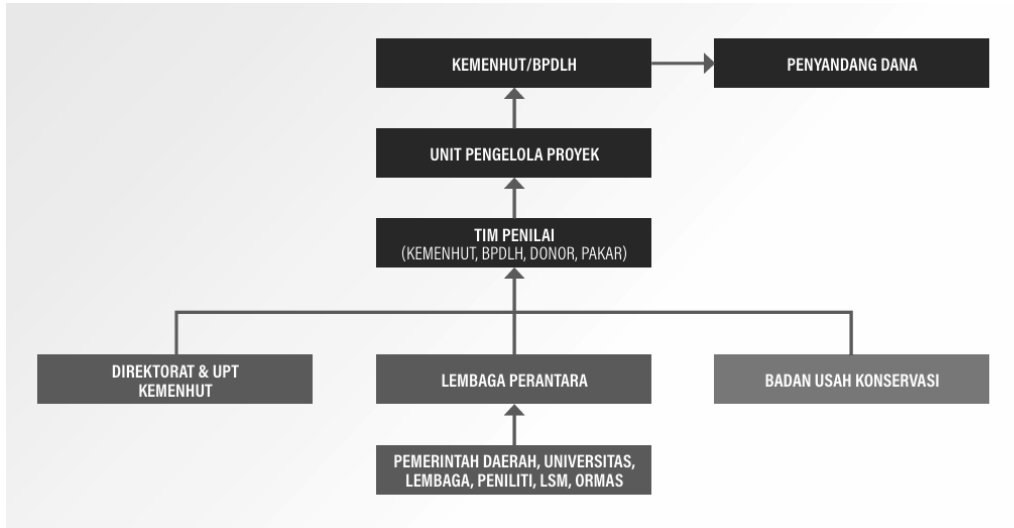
KEMENHUT/BPDLH

PENYANDANG DANA

UNIT PENGELOLA PROYEK

TIM PENILAI
(KEMENHUT, BPDLH, DONOR, PAKAR)

DIREKTORAT & UPT KEMENHUT

LEMBAGA PERANTARA

BADAN USAH KONSERVASI

PEMERINTAH DAERAH, UNIVERSITAS, LEMBAGA, PENILITI, LSM, ORMAS